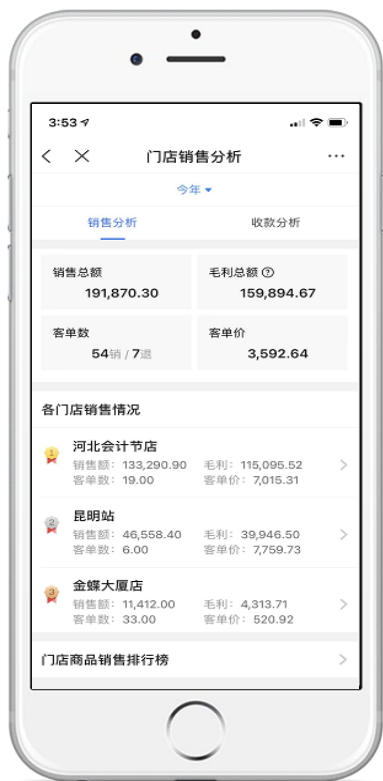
3:53

门店销售分析

今年

销售分析
收款分析

销售总额
191,870.30

毛利总额
159,894.67

客单数
54销 / 7退

客单价
3,592.64

各门店销售情况

1
河北会计节店
销售额：133,290.90
毛利：115,095.52
客单数：19.00
客单价：7,015.31

2
昆明站
销售额：46,558.40
毛利：39,946.50
客单数：6.00
客单价：7,759.73

3
金蝶大厦店
销售额：11,412.00
毛利：4,313.71
客单数：33.00
客单价：520.92

门店商品销售排行榜